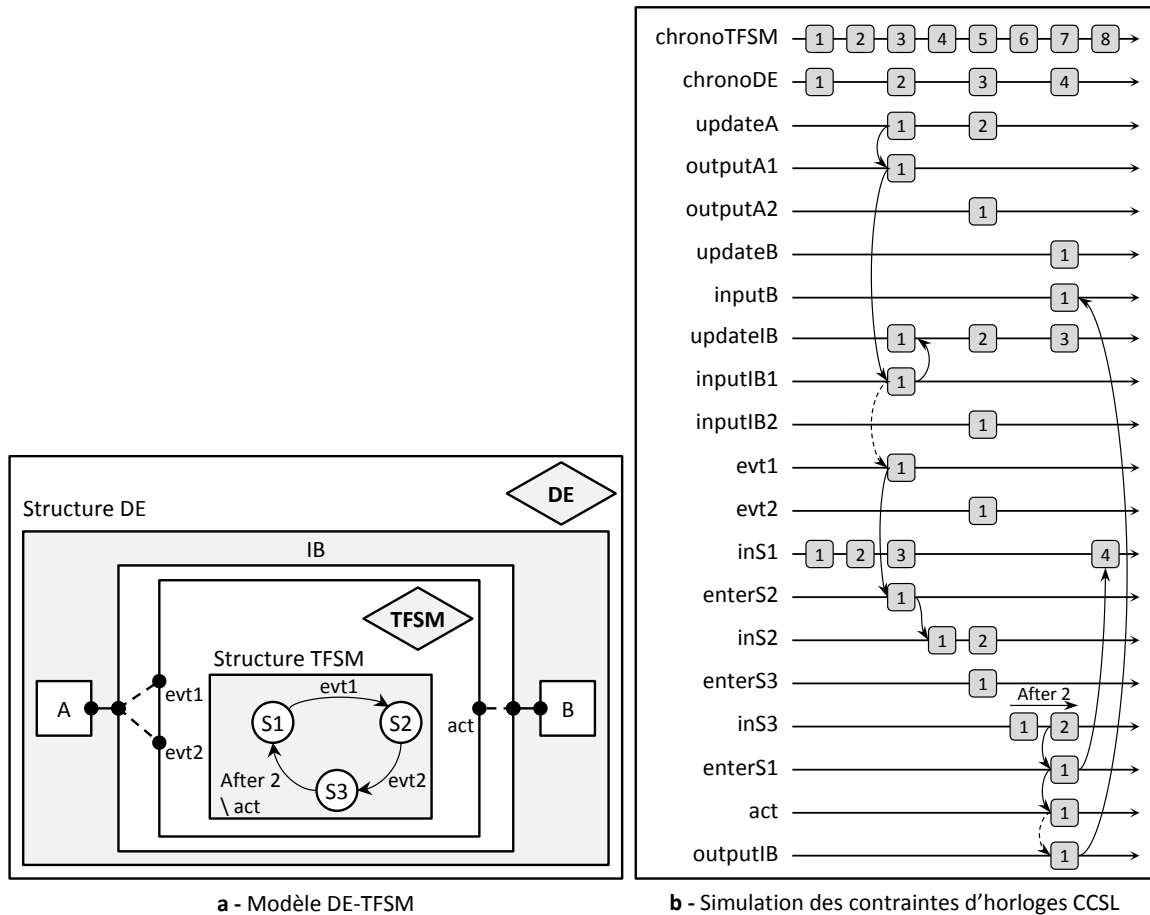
Structure DE

DE

IB

TFSM

Structure TFSM

A

evt1

evt2

evt1

S1

S2

S3

evt2

After 2
\ act

act

B

a - Modèle DE-TFSM

chronoTFSM 1 2 3 4 5 6 7 8

chronoDE 1 2 3 4

updateA 1 2

outputA1 1

outputA2 1

updateB 1

inputB 1

updateIB 1 2 3

inputIB1 1

inputIB2 1

evt1 1

evt2 1

inS1 1 2 3 4

enterS2 1

inS2 1 2

enterS3 1

After 2

inS3 1 2

enterS1 1

act 1

outputIB 1

b - Simulation des contraintes d'horloges CCSL